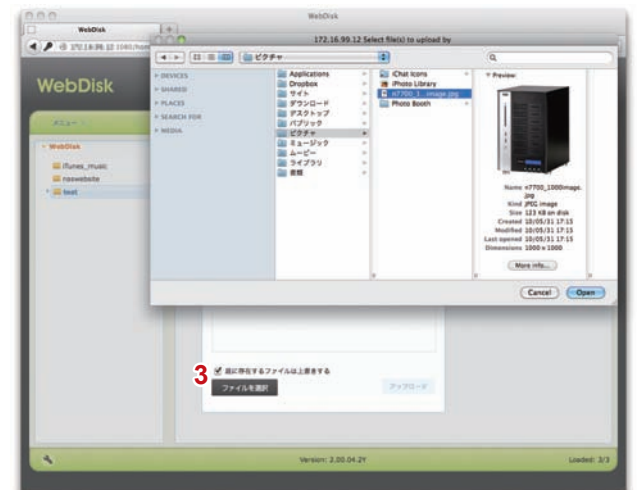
WebDisk

WebDisk

172.16.99.12 Select file(s) to upload by

ピクチャ

DEVICES
SHARED
PLACES
SEARCH FOR
MEDIA

Applications
Dropbox
サイト
ダウンロード
デスクトップ
パブリック
ピクチャ
ミュージック
ムービー
ライブラリ
書類

iChat Icons
iPhoto Library
n7700_1_image.jpg
Photo Booth

Preview:

Name n7700_1000image.jpg
Kind JPEG image
Size 123 KB on disk
Created 10/05/31 17:15
Modified 10/05/31 17:15
Last opened 10/05/31 17:15
Dimensions 1000 × 1000

More info...

Cancel Open

メニュー

WebDisk
iTunes_music
naswebsite
test

3

既に存在するファイルは上書きする

ファイルを選択

アップロード

Version: 2.00.04.2Y

Loaded: 3/3